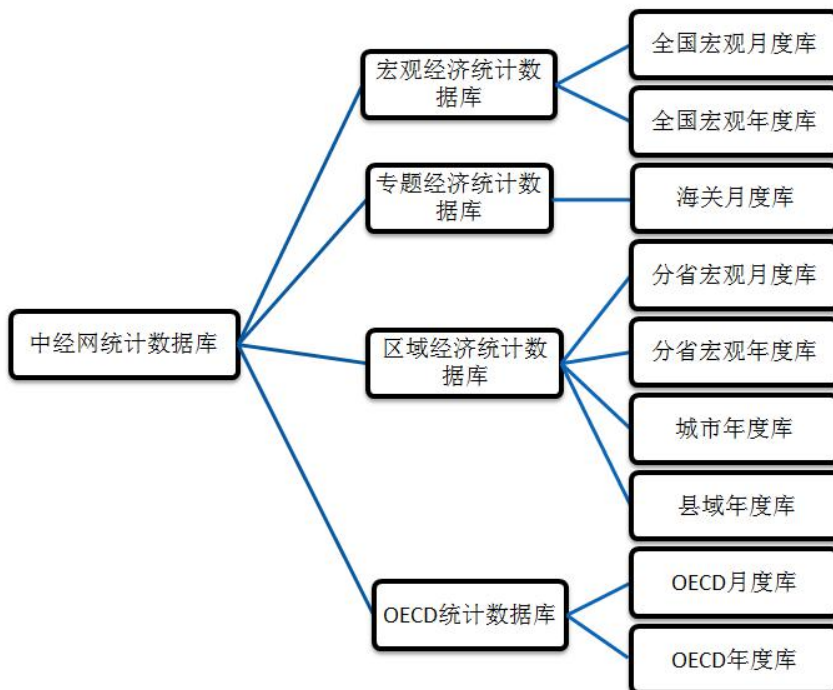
中经网统计数据库

宏观经济统计数据库

全国宏观月度库

全国宏观年度库

专题经济统计数据库

海关月度库

区域经济统计数据库

分省宏观月度库

分省宏观年度库

城市年度库

县域年度库

OECD统计数据库

OECD月度库

OECD年度库